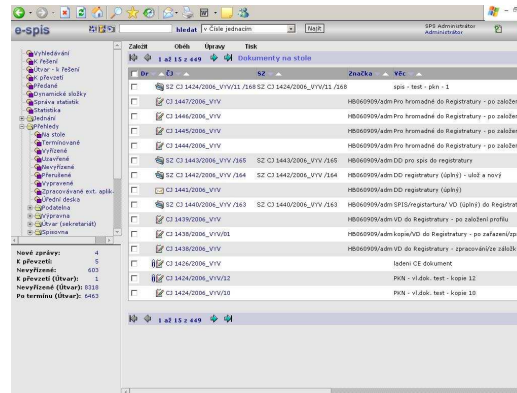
e-spis

hledat v čísle jednacím Najít

SPS Administrátor
Administrator

Vyhledávání
K řešení
Útvar - k řešení
K převzetí
Předané
Dynamické složky
Správa statistik
Statistika
Jednání
Přehledy
Na stole
Termínované
Vyřízené
Uzavřené
Nevyřízené
Přeřazené
Vypravené
Zpracovávané ext. aplik.
Úřední deska
Podatelna
Výpravna
Útvar (sekretariát)
Spisovna

Nové zprávy: 4
K převzetí: 5
Nevyřízené: 603
K převzetí (Útvar): 1
Nevyřízené (Útvar): 8318
Po termínu (Útvar): 6463

Založit Oběh Úpravy Tisk

1 až 15 z 449 Dokumenty na stole

| Dr | ČJ | SZ | Značka | Věc |
|---|---|---|---|---|
| | SZ CJ 1424/2006_VYV/11 /168 | SZ CJ 1424/2006_VYV/11 /168 | | spis - test - pkn - 1 |
| | CJ 1447/2006_VYV | | HB060909/adm | Pro hromadné do Registratury - po založen |
| | CJ 1446/2006_VYV | | HB060909/adm | Pro hromadné do Registratury - po založen |
| | CJ 1445/2006_VYV | | HB060909/adm | Pro hromadné do Registratury - po založen |
| | CJ 1444/2006_VYV | | HB060909/adm | Pro hromadné do Registratury - po založen |
| | SZ CJ 1443/2006_VYV /165 | SZ CJ 1443/2006_VYV /165 | HB060909/adm | DD pro spis do registratury |
| | SZ CJ 1442/2006_VYV /164 | SZ CJ 1442/2006_VYV /164 | HB060909/adm | DD registratury (úplný) - ulož a nový |
| | CJ 1441/2006_VYV | | HB060909/adm | DD registratury (úplný) |
| | SZ CJ 1440/2006_VYV /163 | SZ CJ 1440/2006_VYV /163 | HB060909/adm | SPIS/registratura/ VD (úplný) do Registrat |
| | CJ 1439/2006_VYV | | HB060909/adm | Do Registratury - po založení profilu |
| | CJ 1438/2006_VYV/01 | | HB060909/adm | kopie/VD do Registratury - po zařazení/zp |
| | CJ 1438/2006_VYV | | HB060909/adm | Do Registratury - zpracování/ze záložk |
| | CJ 1426/2006_VYV | | | ladeni CE dokument |
| | CJ 1424/2006_VYV/12 | | | PKN - vl.dok. test - kopie 12 |
| | CJ 1424/2006_VYV/10 | | | PKN - vl.dok. test - kopie 10 |

1 až 15 z 449